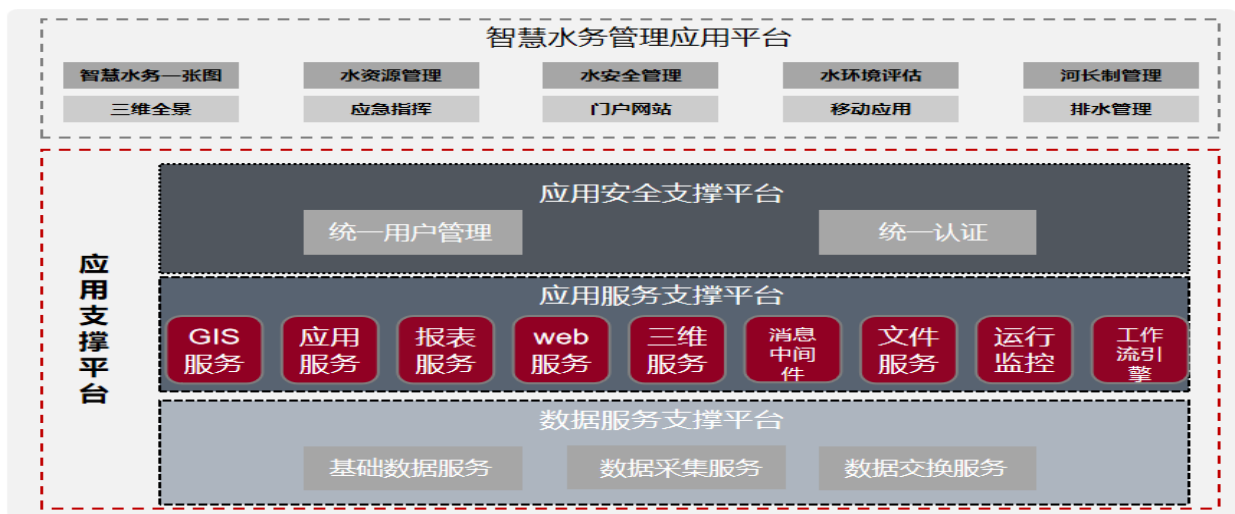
智慧水务管理应用平台

智慧水务一张图
水资源管理
水安全管理
水环境评估
河长制管理
三维全景
应急指挥
门户网站
移动应用
排水管理

应用支撑平台

应用安全支撑平台

统一用户管理
统一认证

应用服务支撑平台

GIS服务
应用服务
报表服务
web服务
三维服务
消息中间件
文件服务
运行监控
工作流引擎

数据服务支撑平台

基础数据服务
数据采集服务
数据交换服务